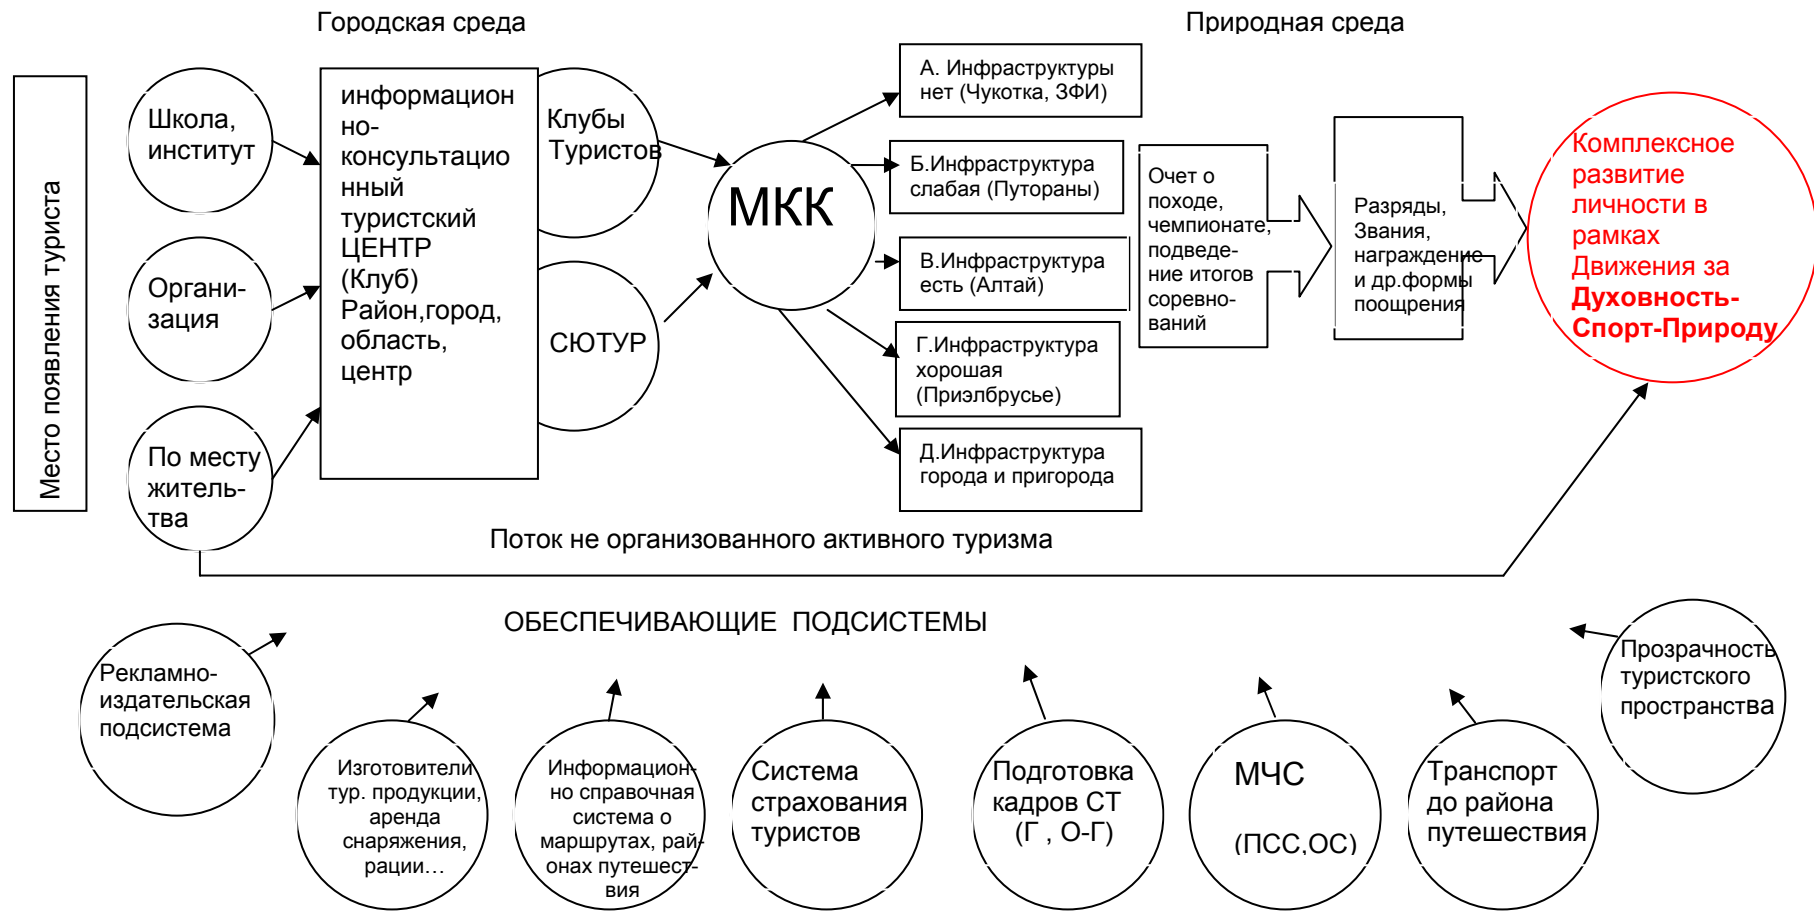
Городская среда

Природная среда

Место появления туриста

Школа, институт

Органи-зация

По месту житель-тва

информационно-консультационный туристский ЦЕНТР (Клуб) Район,город, область, центр

Клубы Туристов

СЮТУР

МКК

А. Инфраструктуры нет (Чукотка, ЗФИ)

Б.Инфраструктура слабая (Путораны)

В.Инфраструктура есть (Алтай)

Г.Инфраструктура хорошая (Приэлбрусье)

Д.Инфраструктура города и пригорода

Очет о походе, чемпионате, подведение итогов соревнований

Разряды, Звания, награждение и др.формы поощрения

Комплексное развитие личности в рамках Движения за Духовность-Спорт-Природу

Поток не организованного активного туризма

ОБЕСПЕЧИВАЮЩИЕ ПОДСИСТЕМЫ

Рекламно-издательская подсистема

Изготовители тур. продукции, аренда снаряжения, рации…

Информационно справочная система о маршрутах, районах путешествия

Система страхования туристов

Подготовка кадров СТ (Г , О-Г)

МЧС (ПСС,ОС)

Транспорт до района путешествия

Прозрачность туристского пространства